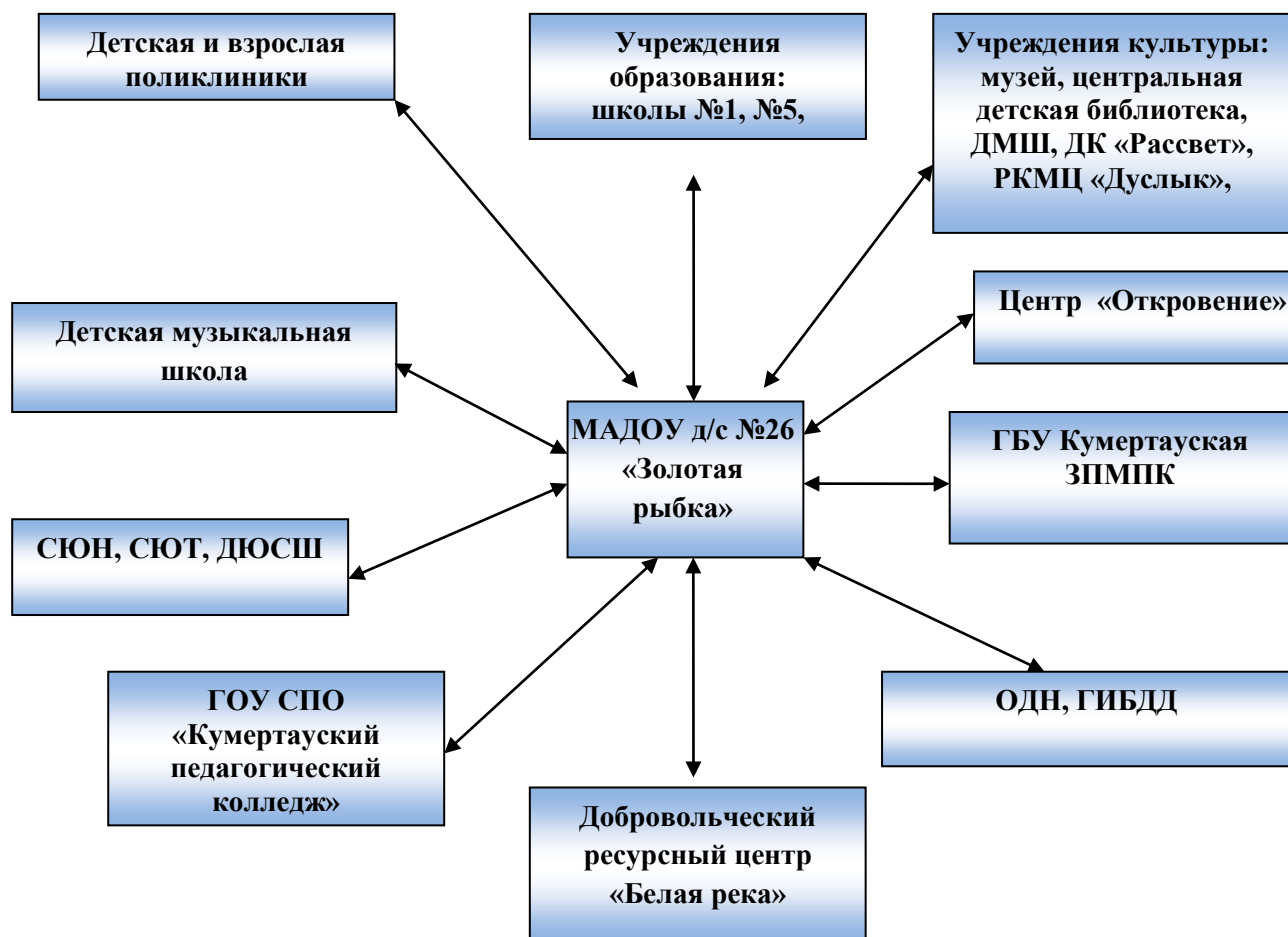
Детская и взрослая поликлиники

Учреждения образования: школы №1, №5,

Учреждения культуры: музей, центральная детская библиотека, ДМШ, ДК «Рассвет», РКМЦ «Дуслык»,

Центр «Откровение»

Детская музыкальная школа

МАДОУ д/с №26 «Золотая рыбка»

ГБУ Кумертауская ЗПМПК

СЮН, СЮТ, ДЮСШ

ГОУ СПО «Кумертауский педагогический колледж»

ОДН, ГИБДД

Добровольческий ресурсный центр «Белая река»